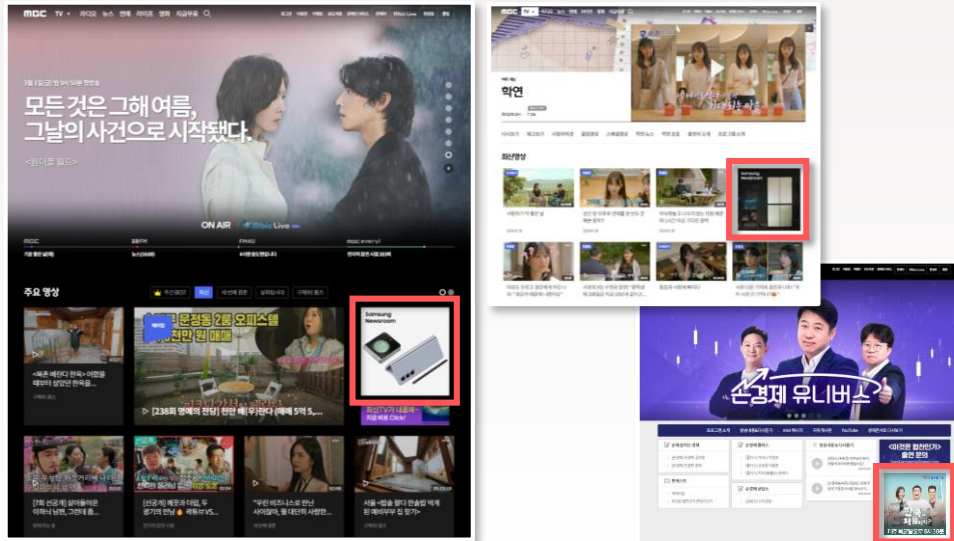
MBC TV 라디오 뉴스 연예 라이프 영화 지금무료

모든 것은 그해 여름, 그날의 사건으로 시작됐다.

<원더풀 월드>

ON AIR

주요 영상

최신

[238회 명예의 전당] 천만 배 (우)한다 [매매 5억 5,...

Samsung Newsroom

학연

최신영상

Samsung Newsroom

손경제 유니버스

<미래엔 협찬인가>